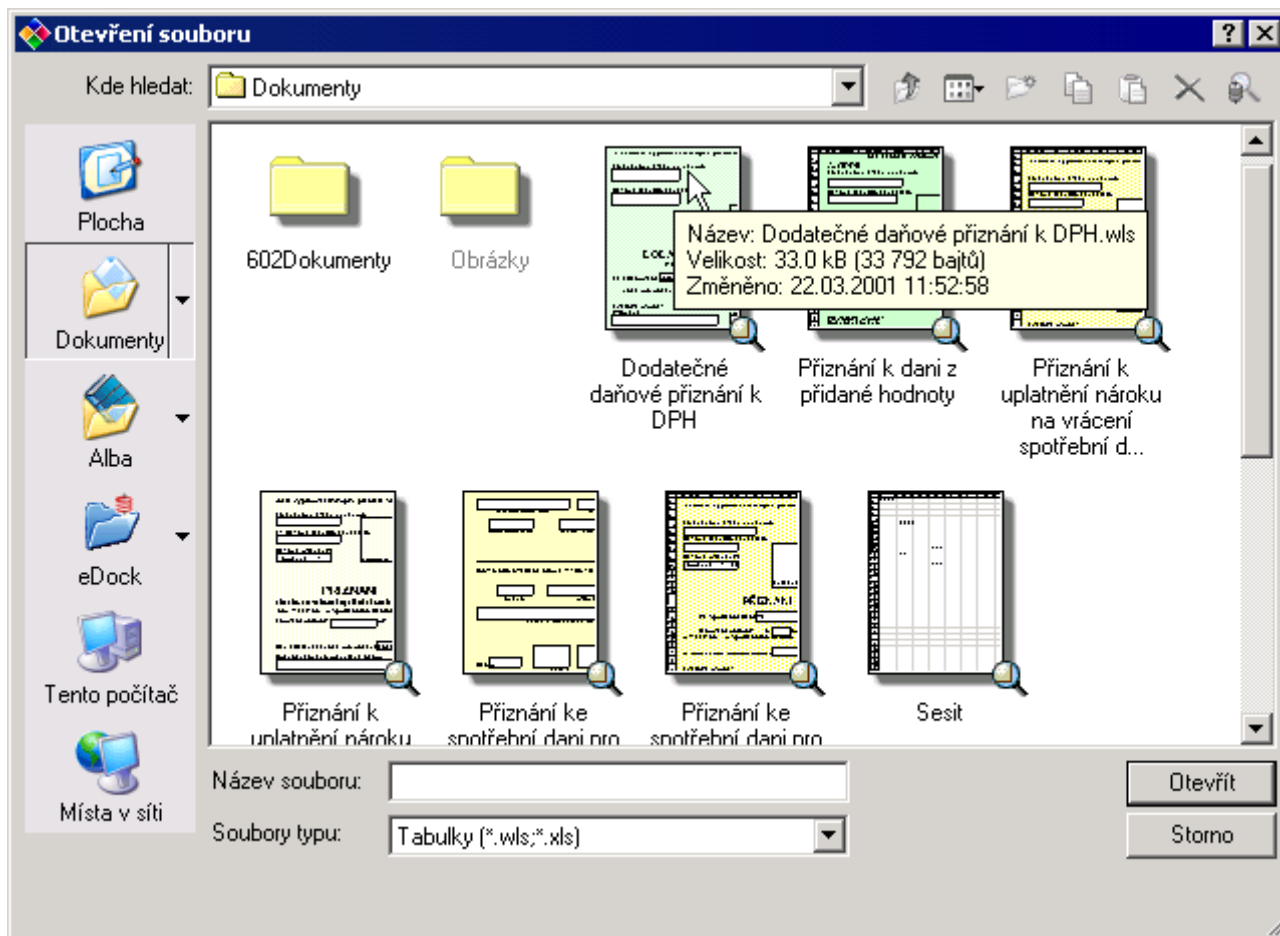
Otevření souboru

?

Kde hledat: Dokumenty

Plocha

Dokumenty

Alba

eDock

Tento počítač

Místa v síti

602Dokumenty

Obrázky

Název: Dodatečné daňové přiznání k DPH.wls
Velikost: 33.0 kB (33 792 bajtů)
Změněno: 22.03.2001 11:52:58

Dodatečné daňové přiznání k DPH

Přiznání k dani z přidané hodnoty

Přiznání k uplatnění nároku na vrácení spotřební d...

Přiznání k uplatnění nároku

Přiznání ke spotřební dani pro

Přiznání ke spotřební dani pro

Sesit

Název souboru:

Soubory typu: Tabulky (*.wls;*.xls)

Otevřít

Storno